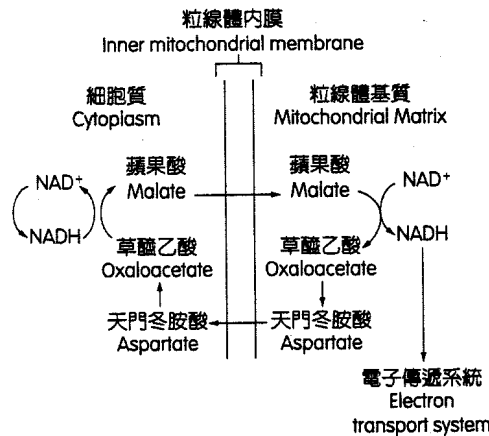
粒線體內膜
Inner mitochondrial membrane

細胞質
Cytoplasm

粒線體基質
Mitochondrial Matrix

$NAD^+$

NADH

蘋果酸
Malate

草醯乙酸
Oxaloacetate

天門冬胺酸
Aspartate

蘋果酸
Malate

$NAD^+$

NADH

草醯乙酸
Oxaloacetate

天門冬胺酸
Aspartate

電子傳遞系統
Electron transport system